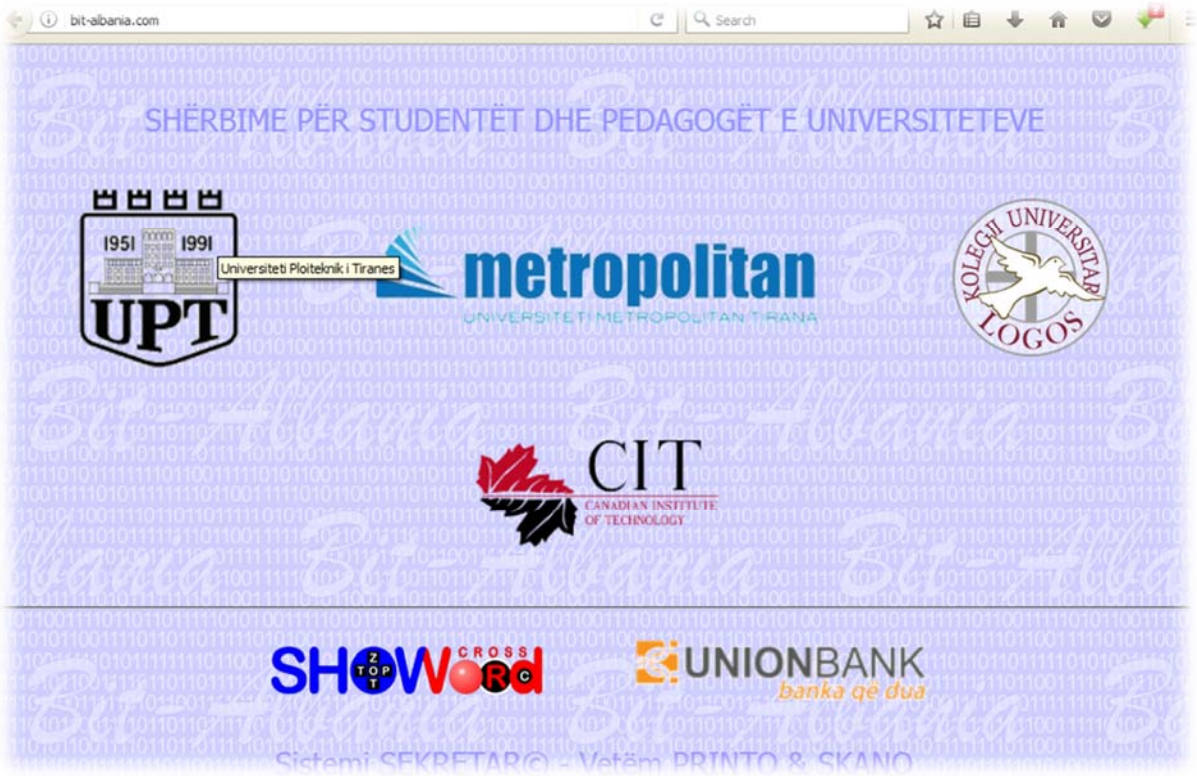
bit-albania.com

Search

SHËRBIME PËR STUDENTËT DHE PEDAGOGËT E UNIVERSITETEVE

1951 1991
UPT

Universiteti Ploiteknik i Tiranes

metropolitan
UNIVERSITETI METROPOLITAN TIRANA

KOLEGJI UNIVERSITAR LOGOS

CIT
CANADIAN INSTITUTE OF TECHNOLOGY

SHOWord
TOP ZOT
CROSS

UNIONBANK
banka që dua

Sistemi SEKRETAR© - Vetëm PRINTO & SKANO